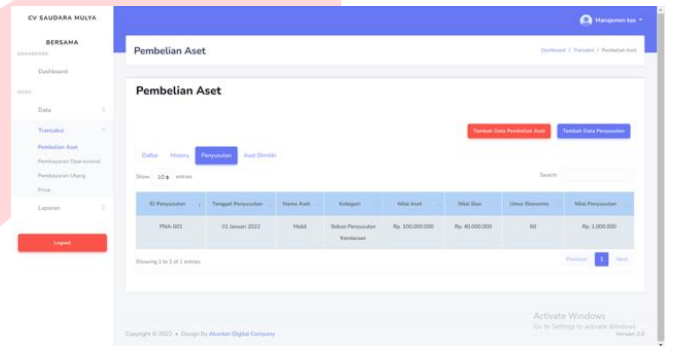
CV SAUDARA MULYA BERSAMA

DASHBOARD

Dashboard

MENU

Data

Transaksi

Pembelian Aset

Pembayaran Operasional

Pembayaran Utang

Prive

Laporan

Logout

Manajemen kas

Pembelian Aset

Dashboard / Transaksi / Pembelian Aset

Pembelian Aset

Tambah Data Pembelian Aset

Tambah Data Penyusutan

Daftar History Penyusutan Aset Dimiliki

Show 10 entries

Search:

| ID Penyusutan | Tanggal Penyusutan | Nama Aset | Kategori | Nilai Aset | Nilai Sisa | Umur Ekonomis | Nilai Penyusutan |
|---|---|---|---|---|---|---|---|
| PNA-001 | 01 Januari 2022 | Mobil | Beban Penyusutan Kendaraan | Rp. 100.000.000 | Rp. 40.000.000 | 60 | Rp. 1.000.000 |

Showing 1 to 1 of 1 entries

Previous 1 Next

Activate Windows
Go to Settings to activate Windows.

Copyright © 2022 • Design By Akuntan Digital Company

Version 2.0